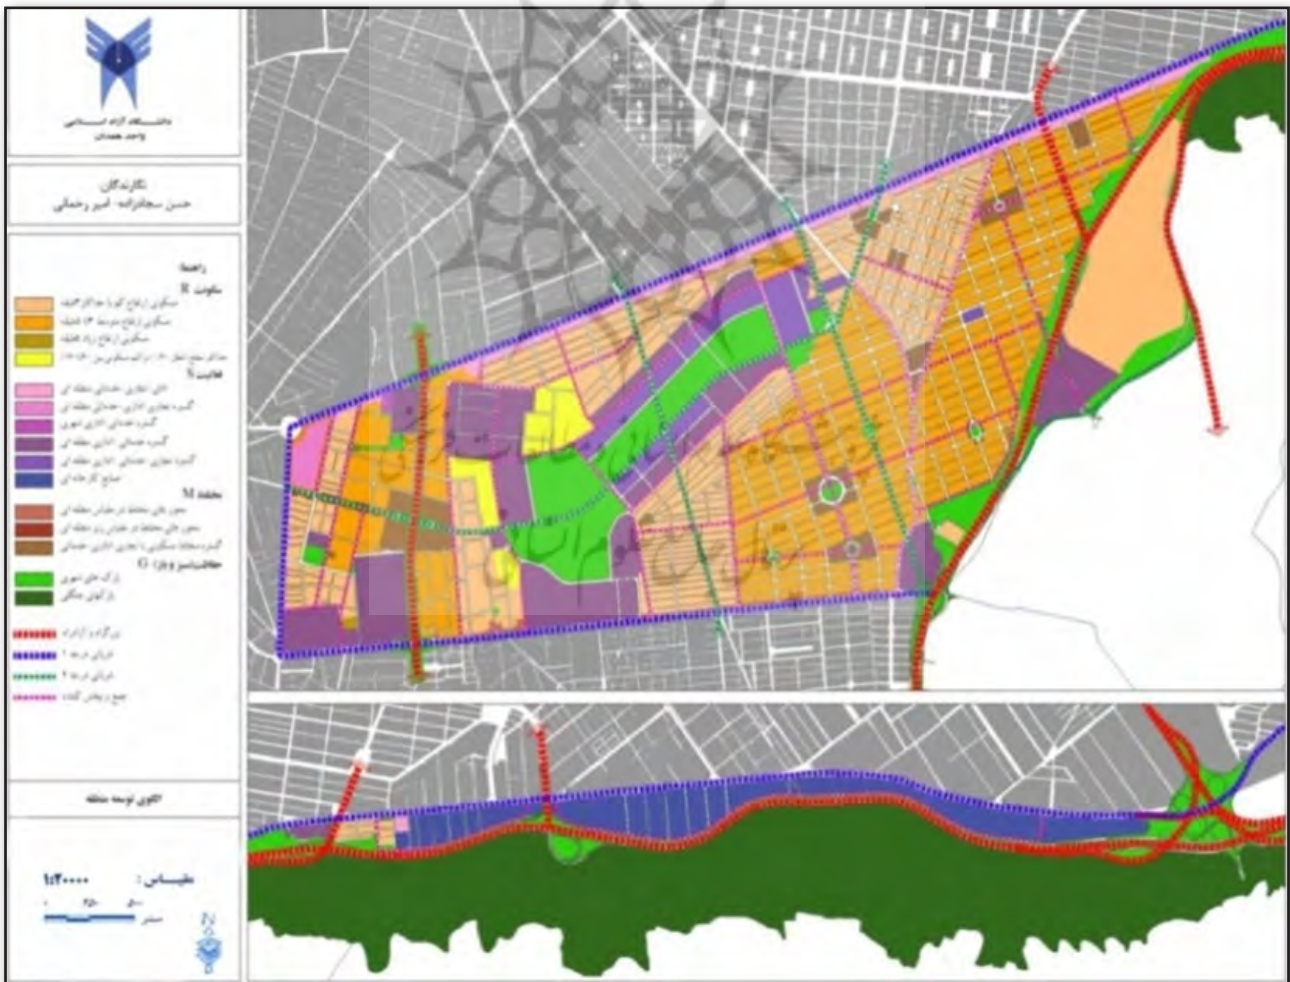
دانشگاه آزاد اسلامی
واحد همدان

نگارندگان:
حسن سجادزاده - امیر رحمانی

راهنما
سکونت R
سکونتی ارتفاع کم با حداکثر ۳ طبقه
سکونتی ارتفاع متوسط ۴-۳ طبقه
سکونتی ارتفاع زیاد طبقه
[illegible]
فعالیت S
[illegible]
گستره تجاری اداری - خدماتی محله ای
گستره خدماتی اداری شهری
گستره خدماتی اداری محله ای
گستره تجاری خدماتی اداری شهری
صنایع کارخانه ای
مختلط M
محور های مختلط در مقیاس محله ای
محور های مختلط در مقیاس ناحیه ای
گستره مختلط سکونتی با تجاری اداری خدماتی
حفاظت(سبز و باز) G
پارک های شهری
پارک های جنگلی
بزرگراه و آزادراه
شریانی درجه ۱
شریانی درجه ۲
جمع و پخش کننده

الگوی توسعه منطقه

مقیاس : ۱:۲۰۰۰۰
۰ ۲۵۰ ۵۰۰
متر